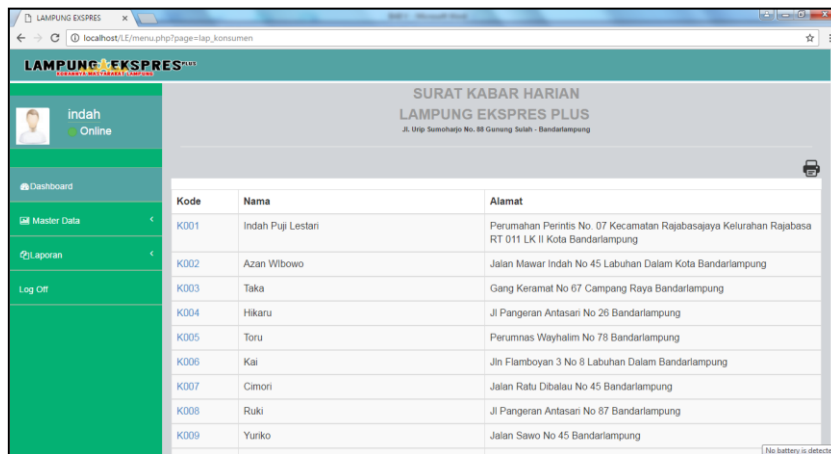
LAMPUNG EKSPRES ×

localhost/LE/menu.php?page=lap_konsumen

LAMPUNG EKSPRES PLUS

indah
Online

Dashboard

Master Data

Laporan

Log Off

SURAT KABAR HARIAN
LAMPUNG EKSPRES PLUS
Jl. Urip Sumoharjo No. 88 Gunung Sulah - Bandarlampung

| Kode | Nama | Alamat |
|---|---|---|
| K001 | Indah Puji Lestari | Perumahan Perintis No. 07 Kecamatan Rajabasajaya Kelurahan Rajabasa RT 011 LK II Kota Bandarlampung |
| K002 | Azan Wibowo | Jalan Mawar Indah No 45 Labuhan Dalam Kota Bandarlampung |
| K003 | Taka | Gang Keramat No 67 Campang Raya Bandarlampung |
| K004 | Hikaru | Jl Pangeran Antasari No 26 Bandarlampung |
| K005 | Toru | Perumnas Wayhalim No 78 Bandarlampung |
| K006 | Kai | Jln Flamboyan 3 No 8 Labuhan Dalam Bandarlampung |
| K007 | Cimori | Jalan Ratu Dibalau No 45 Bandarlampung |
| K008 | Ruki | Jl Pangeran Antasari No 87 Bandarlampung |
| K009 | Yuriko | Jalan Sawo No 45 Bandarlampung |

No battery is detecte